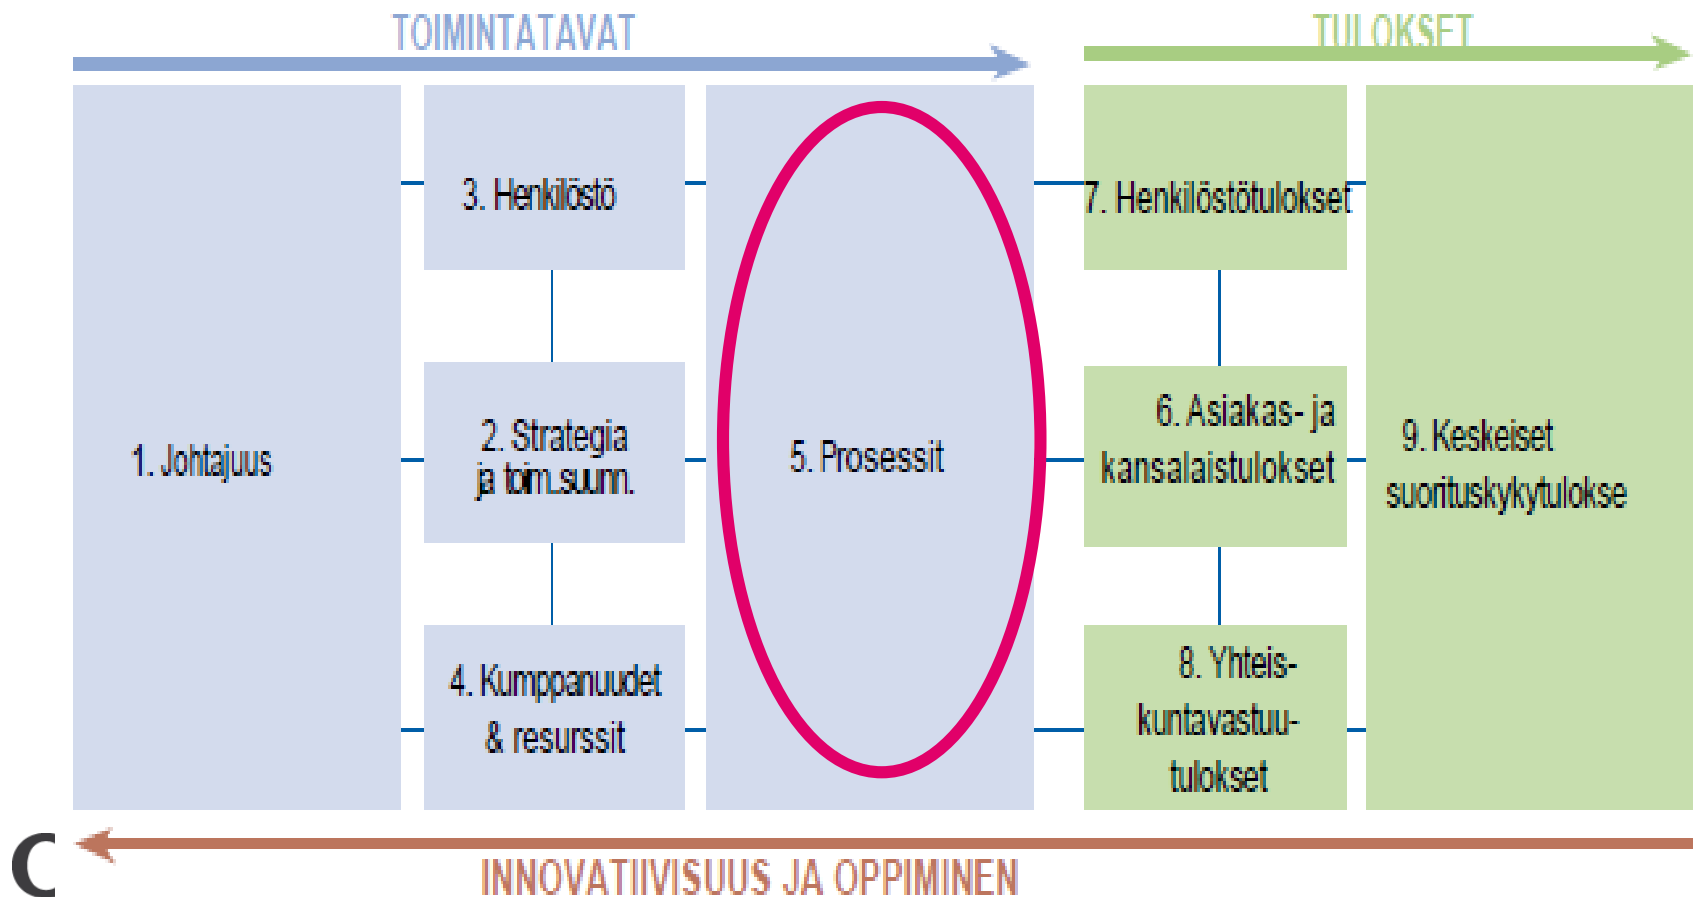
TOIMINTATAVAT

TULOKSET

1. Johtajuus

3. Henkilöstö

2. Strategia ja toim.suun.

4. Kumppanuudet & resurssit

5. Prosessit

7. Henkilöstötulokset

6. Asiakas- ja kansalaistulokset

8. Yhteiskuntavastuutulokset

9. Keskeiset suorituskykytulokse

C

INNOVATIIVISUUS JA OPPIMINEN